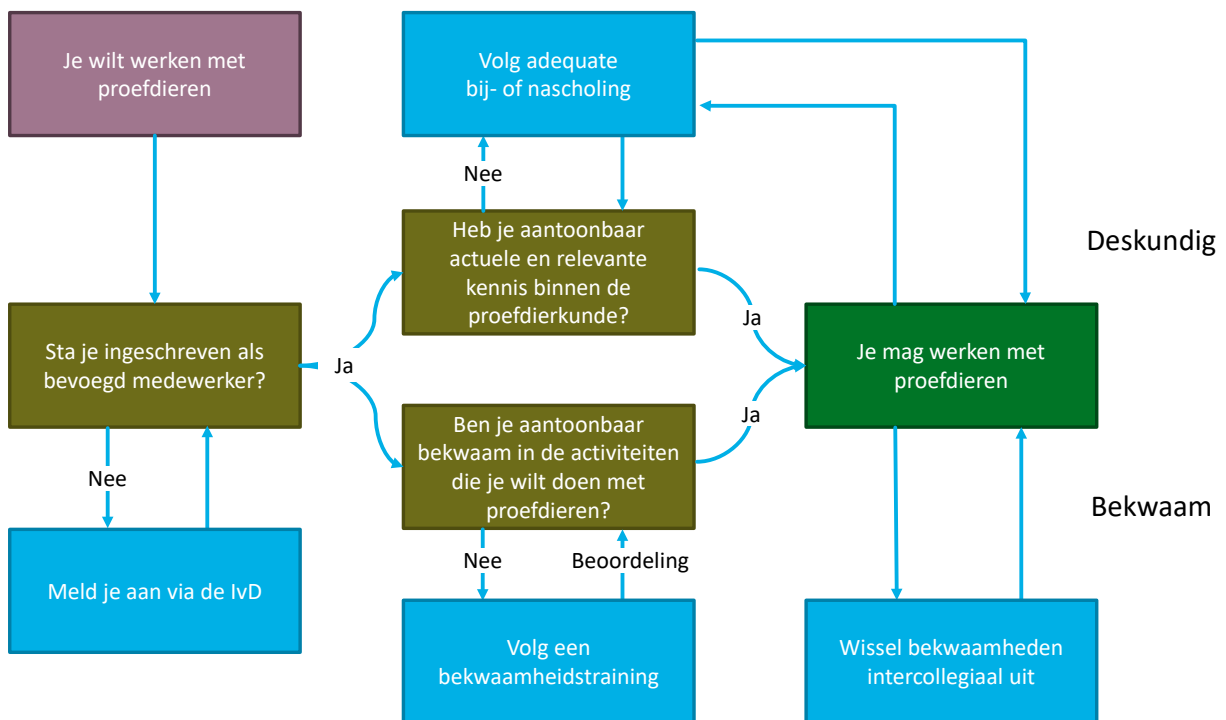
Je wilt werken met proefdieren

Volg adequate bij- of nascholing

Nee

Heb je aantoonbaar actuele en relevante kennis binnen de proefdierkunde?

Deskundig

Sta je ingeschreven als bevoegd medewerker?

Ja

Ja

Je mag werken met proefdieren

Ja

Ben je aantoonbaar bekwaam in de activiteiten die je wilt doen met proefdieren?

Nee

Bekwaam

Nee

Beoordeling

Meld je aan via de IvD

Volg een bekwaamheidstraining

Wissel bekwaamheden intercollegiaal uit